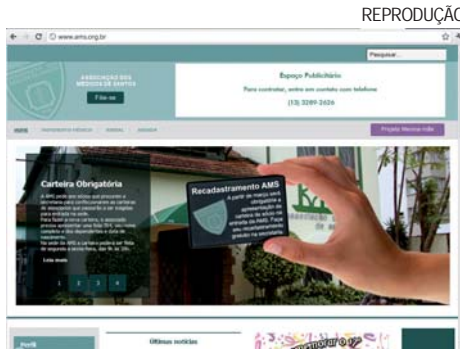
REPRODUÇÃ

www.ams.org.br

Pesquisar...

ASSOCIAÇÃO DOS MÉDICOS DE SANTOS

Filie-se

Espaço Publicitário

Para contratar, entre em contato via telefone

(13) 3289-2626

HOME

Projeto Medicina Hoje

Carteira Obrigatória

Recadastramento AMS

A partir de março será obrigatória a apresentação da carteira de sócio na entrada da AMS. Faça seu recadastramento gratuito na secretaria

Leia mais

1 2 3 4

Últimas notícias

Perfil